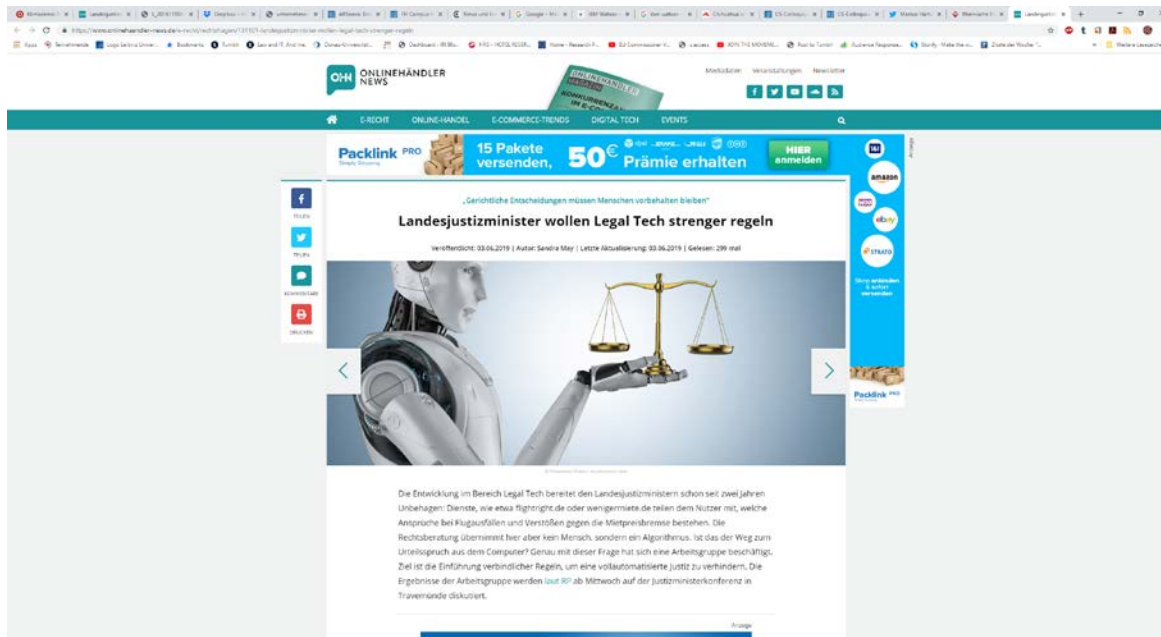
OH ONLINEHÄNDLER NEWS

Mediadaten Veranstaltungen Newsletter

E-RECHT ONLINE-HANDEL E-COMMERCE-TRENDS DIGITAL TECH EVENTS

Packlink PRO 15 Pakete versenden, 50€ Prämie erhalten HIER anmelden

TEILEN

TEILEN

KOMMENTARE

DRUCKEN

„Gerichtliche Entscheidungen müssen Menschen vorbehalten bleiben"

Landesjustizminister wollen Legal Tech strenger regeln

Veröffentlicht: 03.06.2019 | Autor: Sandra May | Letzte Aktualisierung: 03.06.2019 | Gelesen: 299 mal

Die Entwicklung im Bereich Legal Tech bereitet den Landesjustizministern schon seit zwei Jahren Unbehagen: Dienste, wie etwa flightright.de oder wenigermiete.de teilen dem Nutzer mit, welche Ansprüche bei Flugausfällen und Verstößen gegen die Mietpreisbremse bestehen. Die Rechtsberatung übernimmt hier aber kein Mensch, sondern ein Algorithmus. Ist das der Weg zum Urteilsspruch aus dem Computer? Genau mit dieser Frage hat sich eine Arbeitsgruppe beschäftigt. Ziel ist die Einführung verbindlicher Regeln, um eine vollautomatisierte Justiz zu verhindern. Die Ergebnisse der Arbeitsgruppe werden laut RP ab Mittwoch auf der Justizministerkonferenz in Travemünde diskutiert.

Anzeige

amazon

ebay

STRATO

Packlink PRO